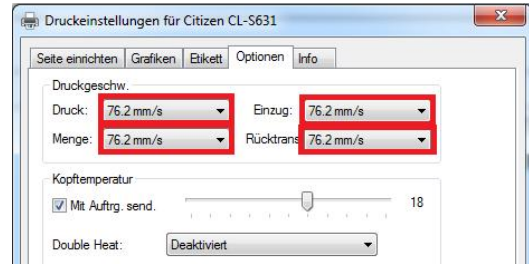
Druckeinstellungen für Citizen CL-S631

Seite einrichten | Grafiken | Etikett | Optionen | Info

Druckgeschw.

Druck: 76.2 mm/s

Einzug: 76.2 mm/s

Menge: 76.2 mm/s

Rücktrans 76.2 mm/s

Kopftemperatur

Mit Auftrg. send.

18

Double Heat: Deaktiviert